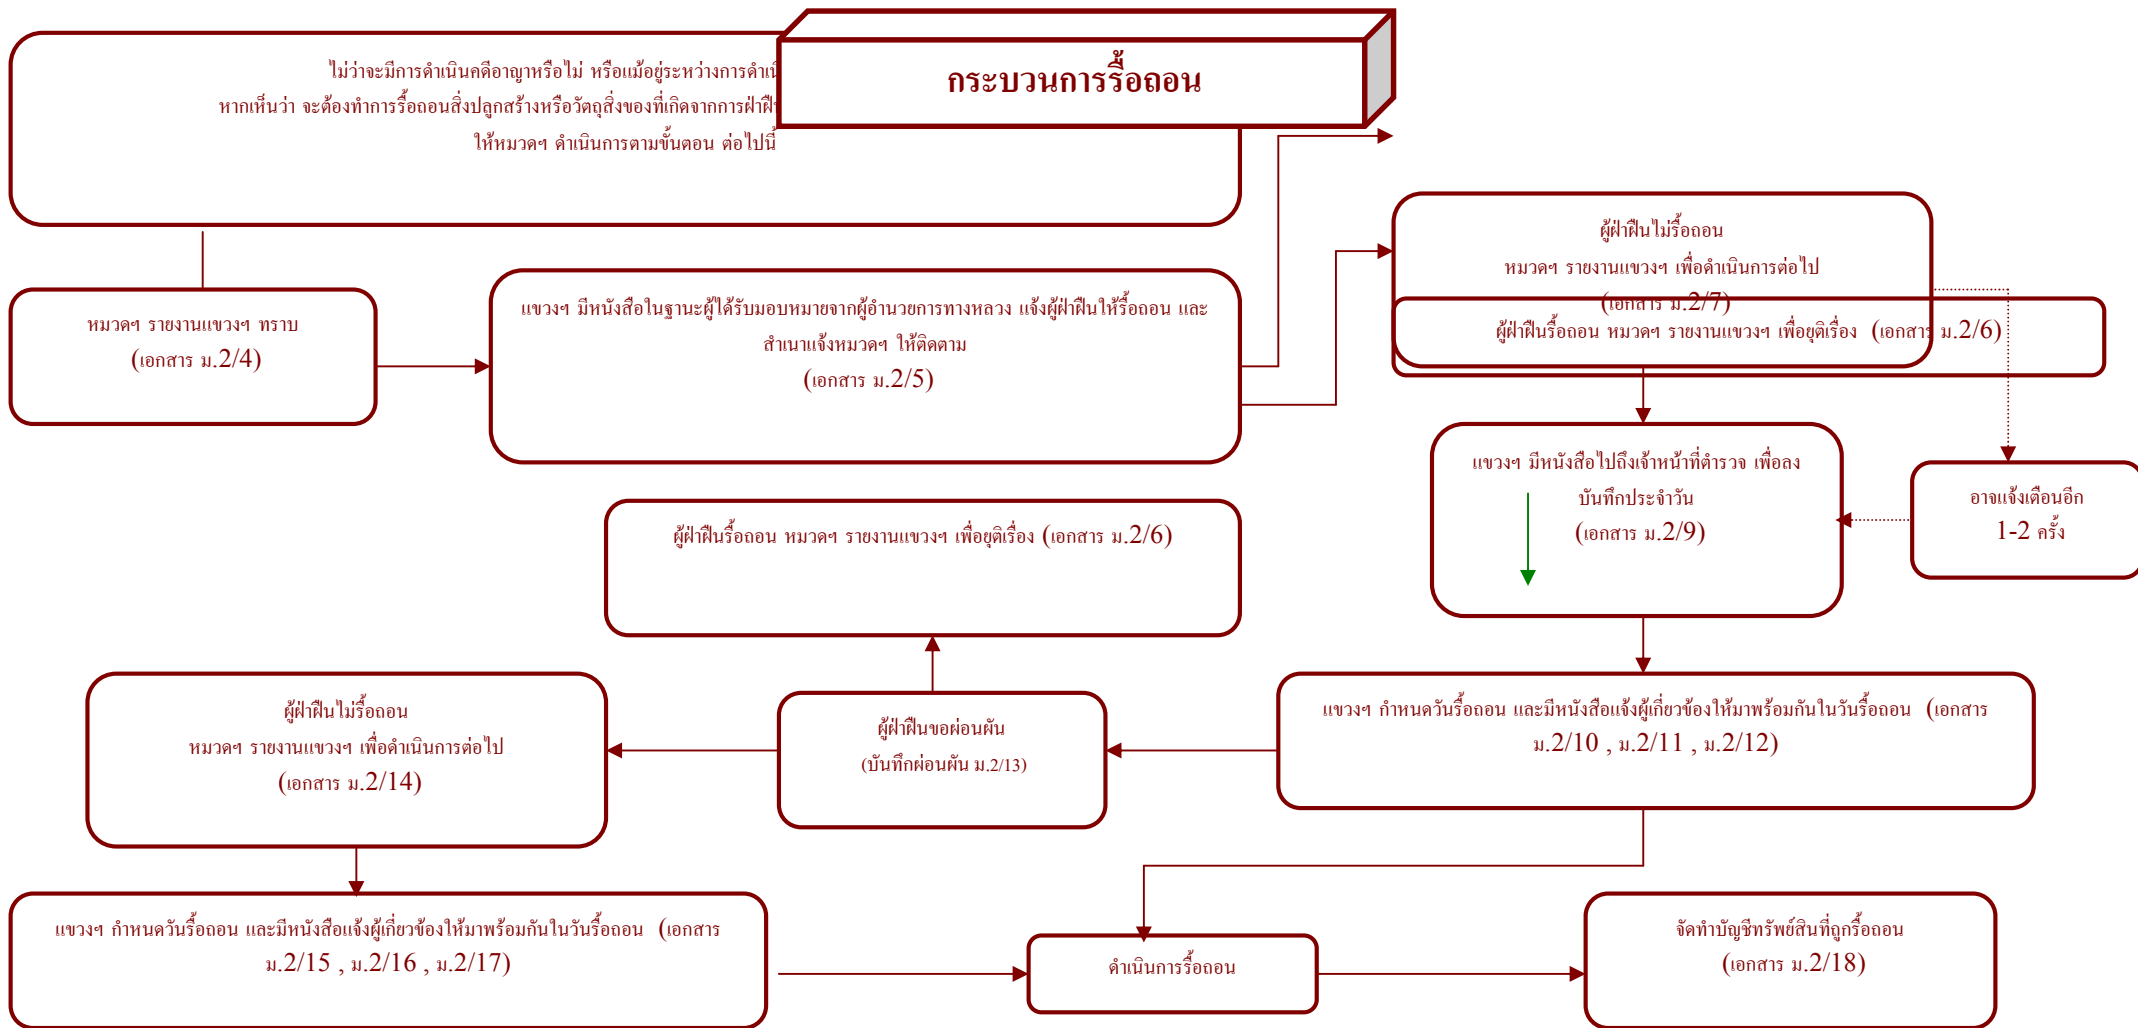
กระบวนการรื้อถอน

ไม่ว่าจะมีการดำเนินคดีอาญาหรือไม่ หรือแม้อยู่ระหว่างการดำเนิ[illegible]
หากเห็นว่า จะต้องทำการรื้อถอนสิ่งปลูกสร้างหรือวัตถุสิ่งของที่เกิดจากการฝ่าฝื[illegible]
ให้หมวดฯ ดำเนินการตามขั้นตอน ต่อไปนี้

หมวดฯ รายงานแขวงฯ ทราบ
(เอกสาร ม.2/4)

แขวงฯ มีหนังสือในฐานะผู้ได้รับมอบหมายจากผู้อำนวยการทางหลวง แจ้งผู้ฝ่าฝืนให้รื้อถอน และสำเนาแจ้งหมวดฯ ให้ติดตาม
(เอกสาร ม.2/5)

ผู้ฝ่าฝืนไม่รื้อถอน
หมวดฯ รายงานแขวงฯ เพื่อดำเนินการต่อไป
(เอกสาร ม.2/7)

ผู้ฝ่าฝืนรื้อถอน หมวดฯ รายงานแขวงฯ เพื่อยุติเรื่อง (เอกสาร ม.2/6)

แขวงฯ มีหนังสือไปถึงเจ้าหน้าที่ตำรวจ เพื่อลงบันทึกประจำวัน
(เอกสาร ม.2/9)

อาจแจ้งเตือนอีก
1-2 ครั้ง

ผู้ฝ่าฝืนรื้อถอน หมวดฯ รายงานแขวงฯ เพื่อยุติเรื่อง (เอกสาร ม.2/6)

แขวงฯ กำหนดวันรื้อถอน และมีหนังสือแจ้งผู้เกี่ยวข้องให้มาพร้อมกันในวันรื้อถอน (เอกสาร ม.2/10 , ม.2/11 , ม.2/12)

ผู้ฝ่าฝืนขอผ่อนผัน
(บันทึกผ่อนผัน ม.2/13)

ผู้ฝ่าฝืนไม่รื้อถอน
หมวดฯ รายงานแขวงฯ เพื่อดำเนินการต่อไป
(เอกสาร ม.2/14)

แขวงฯ กำหนดวันรื้อถอน และมีหนังสือแจ้งผู้เกี่ยวข้องให้มาพร้อมกันในวันรื้อถอน (เอกสาร ม.2/15 , ม.2/16 , ม.2/17)

ดำเนินการรื้อถอน

จัดทำบัญชีทรัพย์สินที่ถูกรื้อถอน
(เอกสาร ม.2/18)